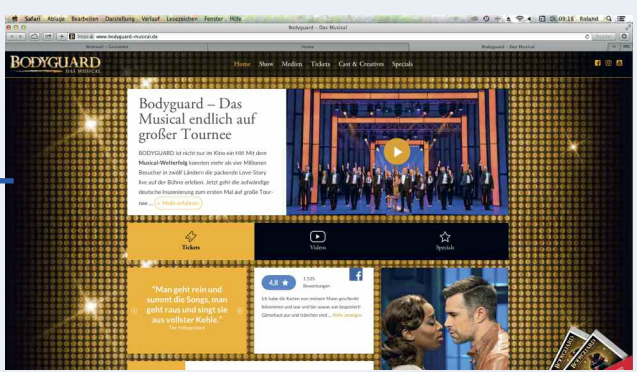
Safari Ablage Bearbeiten Darstellung Verlauf Lesezeichen Fenster Hilfe

Bodyguard – Das Musical

www.bodyguard-musical.de

Webinar! – Connected

Home

Bodyguard – Das Musical

BODYGUARD DAS MUSICAL

Home Show Medien Tickets Cast & Creatives Specials

Bodyguard – Das Musical endlich auf großer Tournee

BODYGUARD ist nicht nur im Kino ein Hit! Mit dem Musical-Welterfolg konnten mehr als vier Millionen Besucher in zwölf Ländern die packende Love-Story live auf der Bühne erleben. Jetzt geht die aufwändige deutsche Inszenierung zum ersten Mal auf große Tournee ... » Mehr erfahren

Tickets

Video

Specials

"Man geht rein und summt die Songs, man geht raus und singt sie aus vollster Kehle."

The Independent

4,8 ★ 1.535 Bewertungen

Ich habe die Karten von meinem Mann geschenkt bekommen und war und bin sowas von begeistert! Gänsehaut pur und Tränchen sind ... Mehr anzeigen